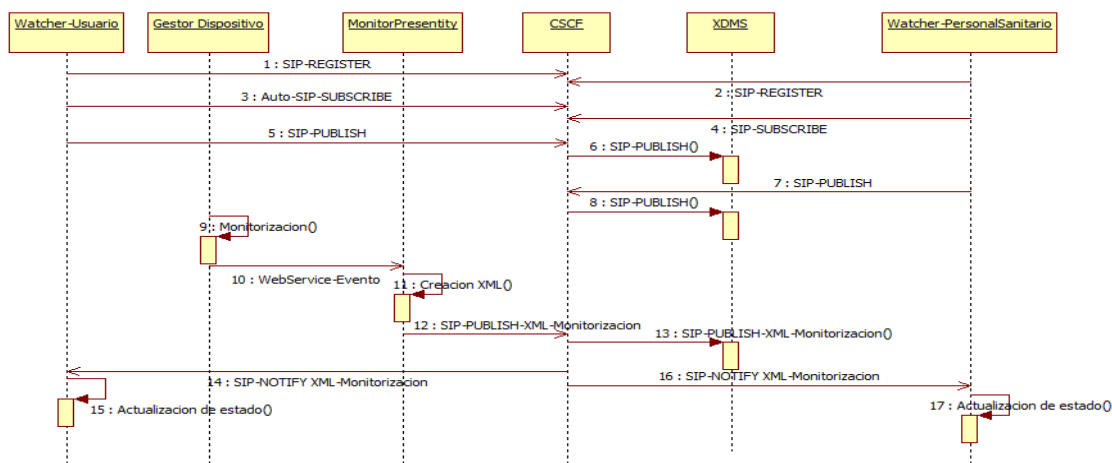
Watcher-Usuario
Gestor Dispositivo
MonitorPresentity
CSCF
XDMS
Watcher-PersonalSanitario

1 : SIP-REGISTER
2 : SIP-REGISTER
3 : Auto-SIP-SUBSCRIBE
4 : SIP-SUBSCRIBE
5 : SIP-PUBLISH
6 : SIP-PUBLISH()
7 : SIP-PUBLISH
8 : SIP-PUBLISH()
9 : Monitorizacion()
10 : WebService-Evento
11 : Creacion XML()
12 : SIP-PUBLISH-XML-Monitorizacion
13 : SIP-PUBLISH-XML-Monitorizacion()
14 : SIP-NOTIFY XML-Monitorizacion
16 : SIP-NOTIFY XML-Monitorizacion
15 : Actualizacion de estado()
17 : Actualizacion de estado()